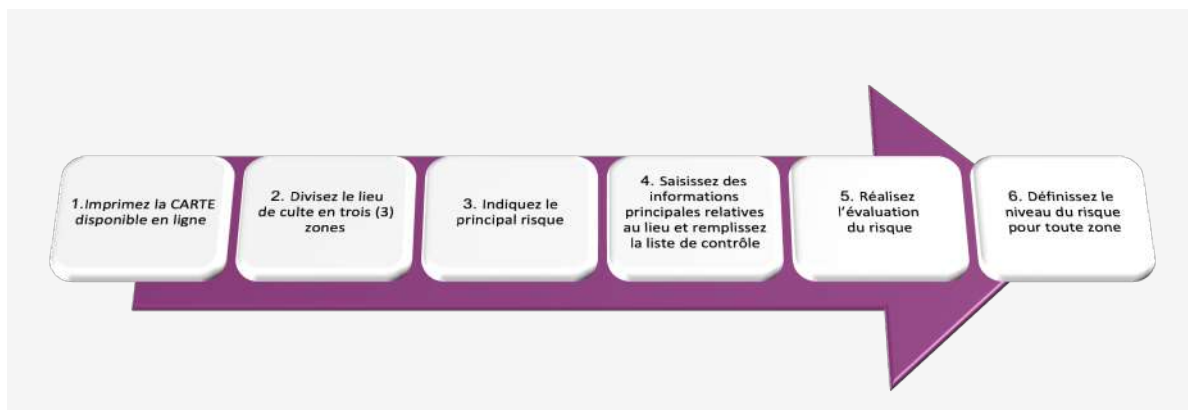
1.Imprimez la CARTE disponible en ligne

2. Divisez le lieu de culte en trois (3) zones

3. Indiquez le principal risque

4. Saisissez des informations principales relatives au lieu et remplissez la liste de contrôle

5. Réalisez l'évaluation du risque

6. Définissez le niveau du risque pour toute zone